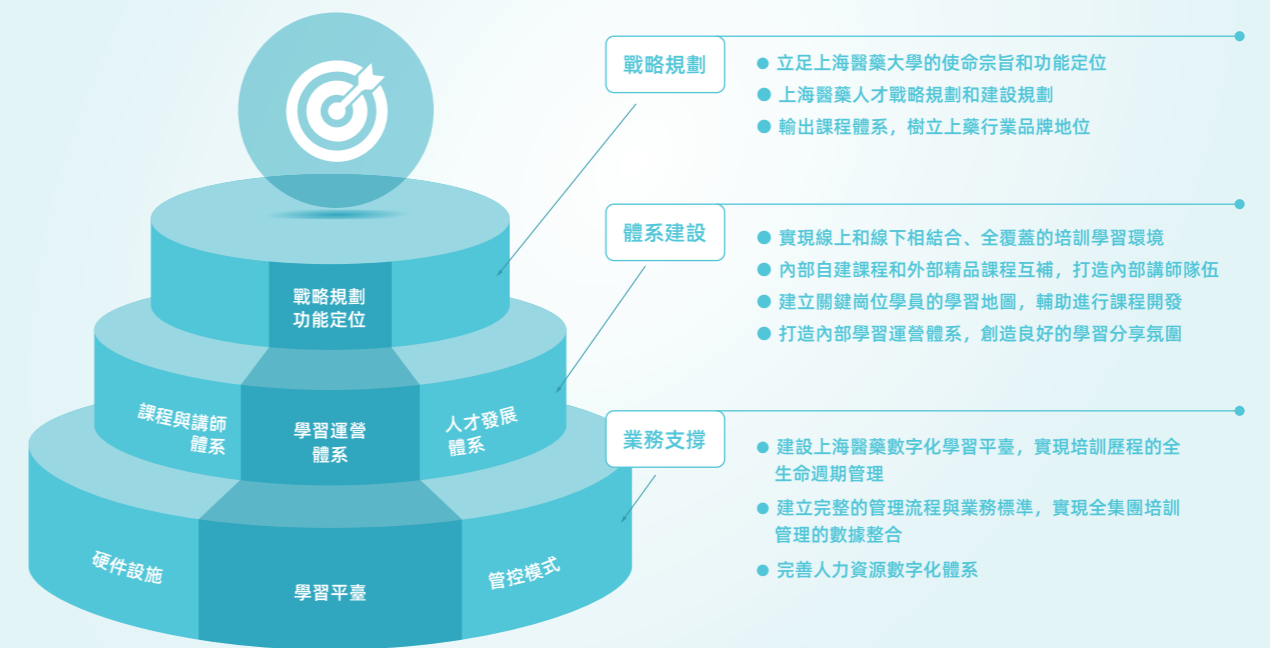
戰略規劃
功能定位

課程與講師
體系

學習運營
體系

人才發展
體系

硬件設施

學習平臺

管控模式

戰略規劃

立足上海醫藥大學的使命宗旨和功能定位

上海醫藥人才戰略規劃和建設規劃

輸出課程體系，樹立上藥行業品牌地位

體系建設

實現線上和線下相結合、全覆蓋的培訓學習環境

內部自建課程和外部精品課程互補，打造內部講師隊伍

建立關鍵崗位學員的學習地圖，輔助進行課程開發

打造內部學習運營體系，創造良好的學習分享氛圍

業務支撐

建設上海醫藥數字化學習平臺，實現培訓歷程的全生命週期管理

建立完整的管理流程與業務標準，實現全集團培訓管理的數據整合

完善人力資源數字化體系